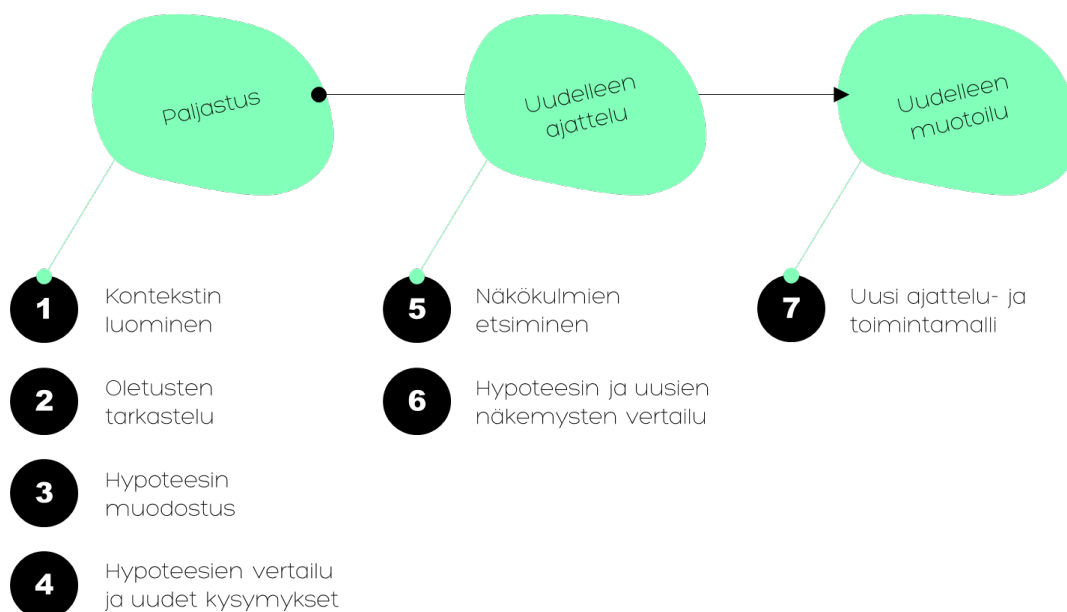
Paljastus

Uudelleen ajattelu

Uudelleen muotoilu

1 Kontekstin luominen

2 Oletusten tarkastelu

3 Hypoteesin muodostus

4 Hypoteesien vertailu ja uudet kysymykset

5 Näkökulmien etsiminen

6 Hypoteesin ja uusien näkemysten vertailu

7 Uusi ajattelu- ja toimintamalli